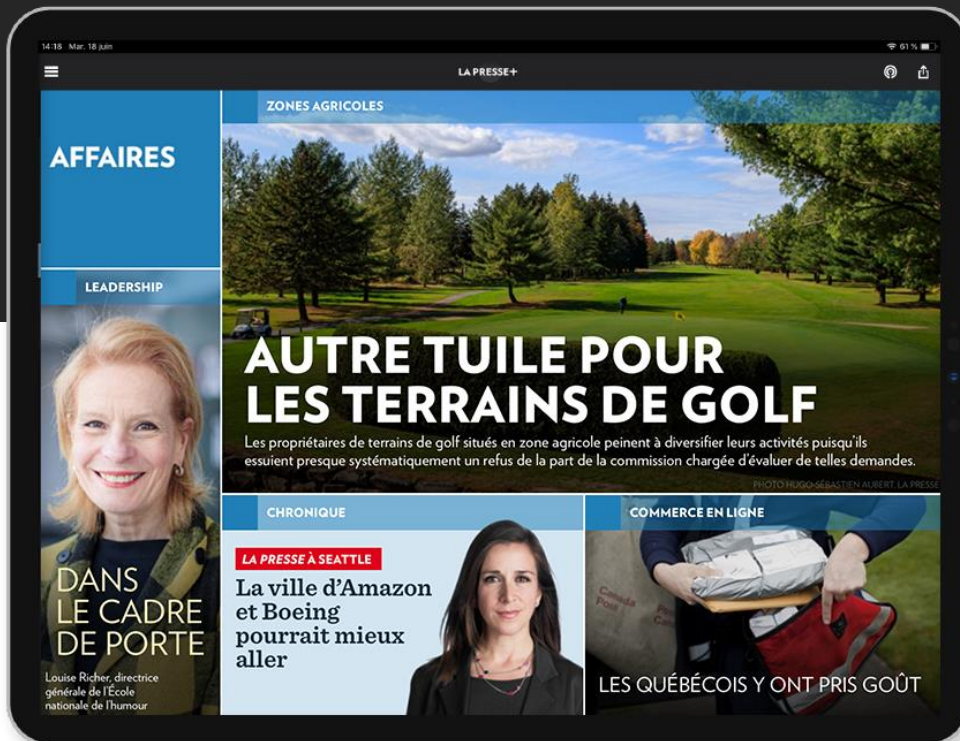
14:18 Mar. 18 juin

61 %

LA PRESSE+

AFFAIRES

ZONES AGRICOLES

AUTRE TUILE POUR LES TERRAINS DE GOLF

Les propriétaires de terrains de golf situés en zone agricole peinent à diversifier leurs activités puisqu'ils essuient presque systématiquement un refus de la part de la commission chargée d'évaluer de telles demandes.

PHOTO HUGO-SÉBASTIEN AUBERT, LA PRESSE

LEADERSHIP

DANS LE CADRE DE PORTE

Louise Richer, directrice générale de l'École nationale de l'humour

CHRONIQUE

LA PRESSE À SEATTLE

La ville d'Amazon et Boeing pourrait mieux aller

COMMERCE EN LIGNE

Canada Post

LES QUÉBÉCOIS Y ONT PRIS GOÛT